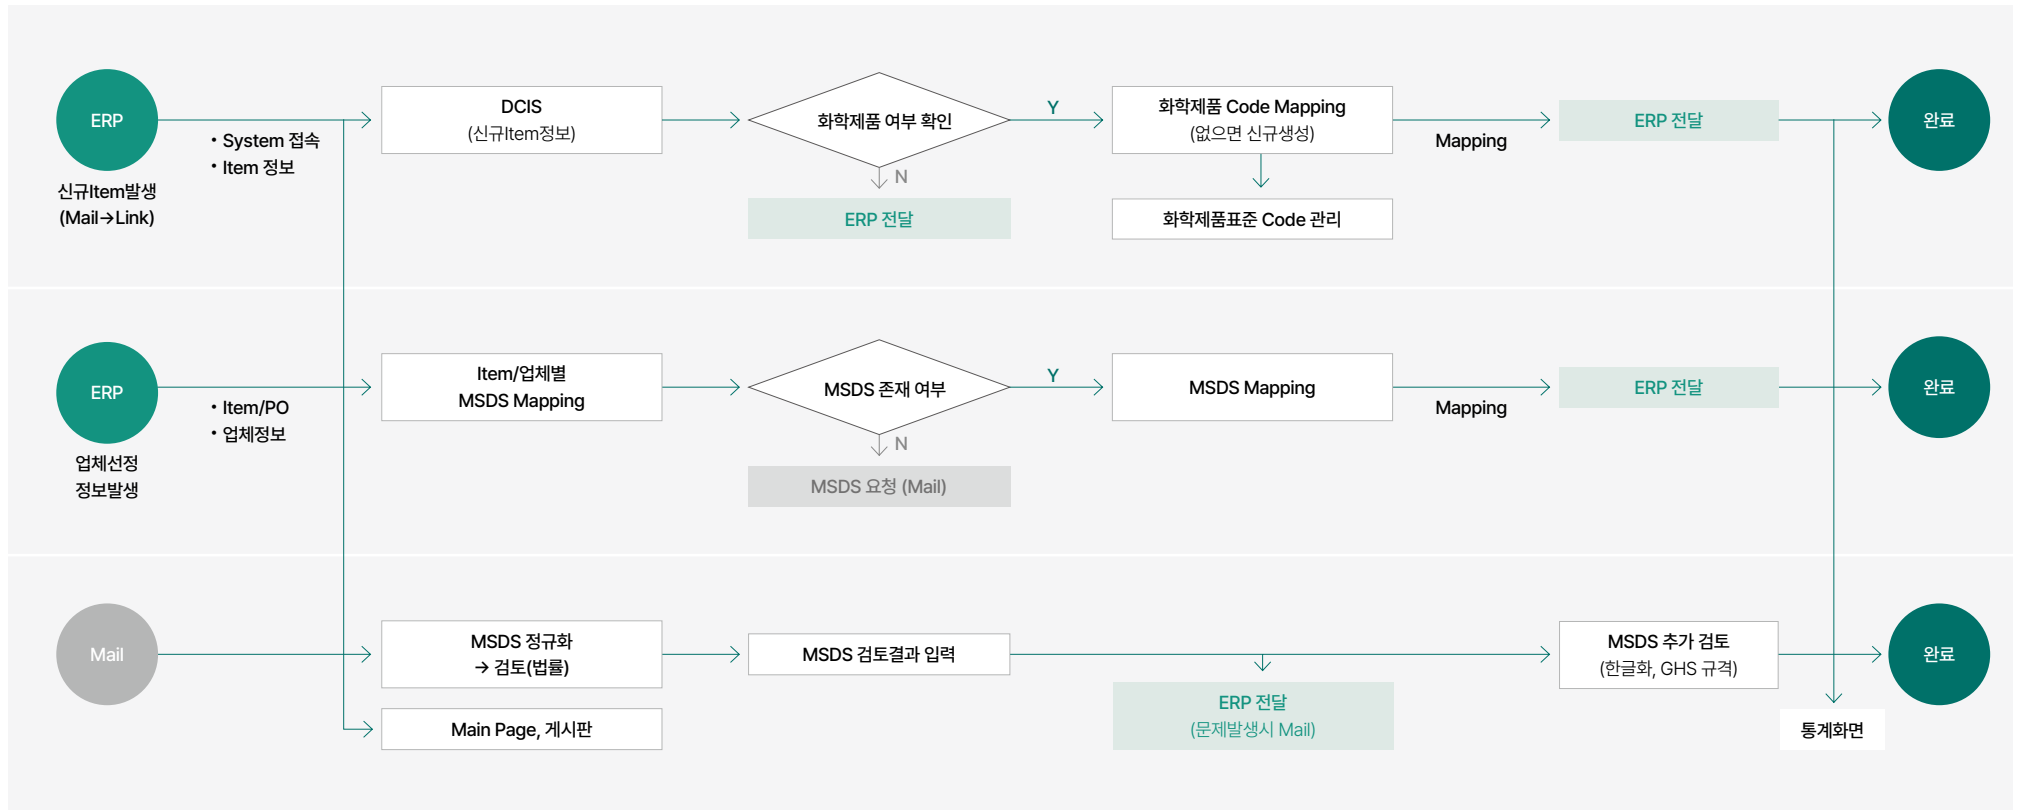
ERP

신규Item발생
(Mail→Link)

• System 접속
• Item 정보

DCIS
(신규Item정보)

화학제품 여부 확인

Y

N

ERP 전달

화학제품 Code Mapping
(없으면 신규생성)

화학제품표준 Code 관리

Mapping

ERP 전달

완료

ERP

업체선정
정보발생

• Item/PO
• 업체정보

Item/업체별
MSDS Mapping

MSDS 존재 여부

Y

N

MSDS 요청 (Mail)

MSDS Mapping

Mapping

ERP 전달

완료

Mail

MSDS 정규화
→ 검토(법률)

Main Page, 게시판

MSDS 검토결과 입력

ERP 전달
(문제발생시 Mail)

MSDS 추가 검토
(한글화, GHS 규격)

완료

통계화면